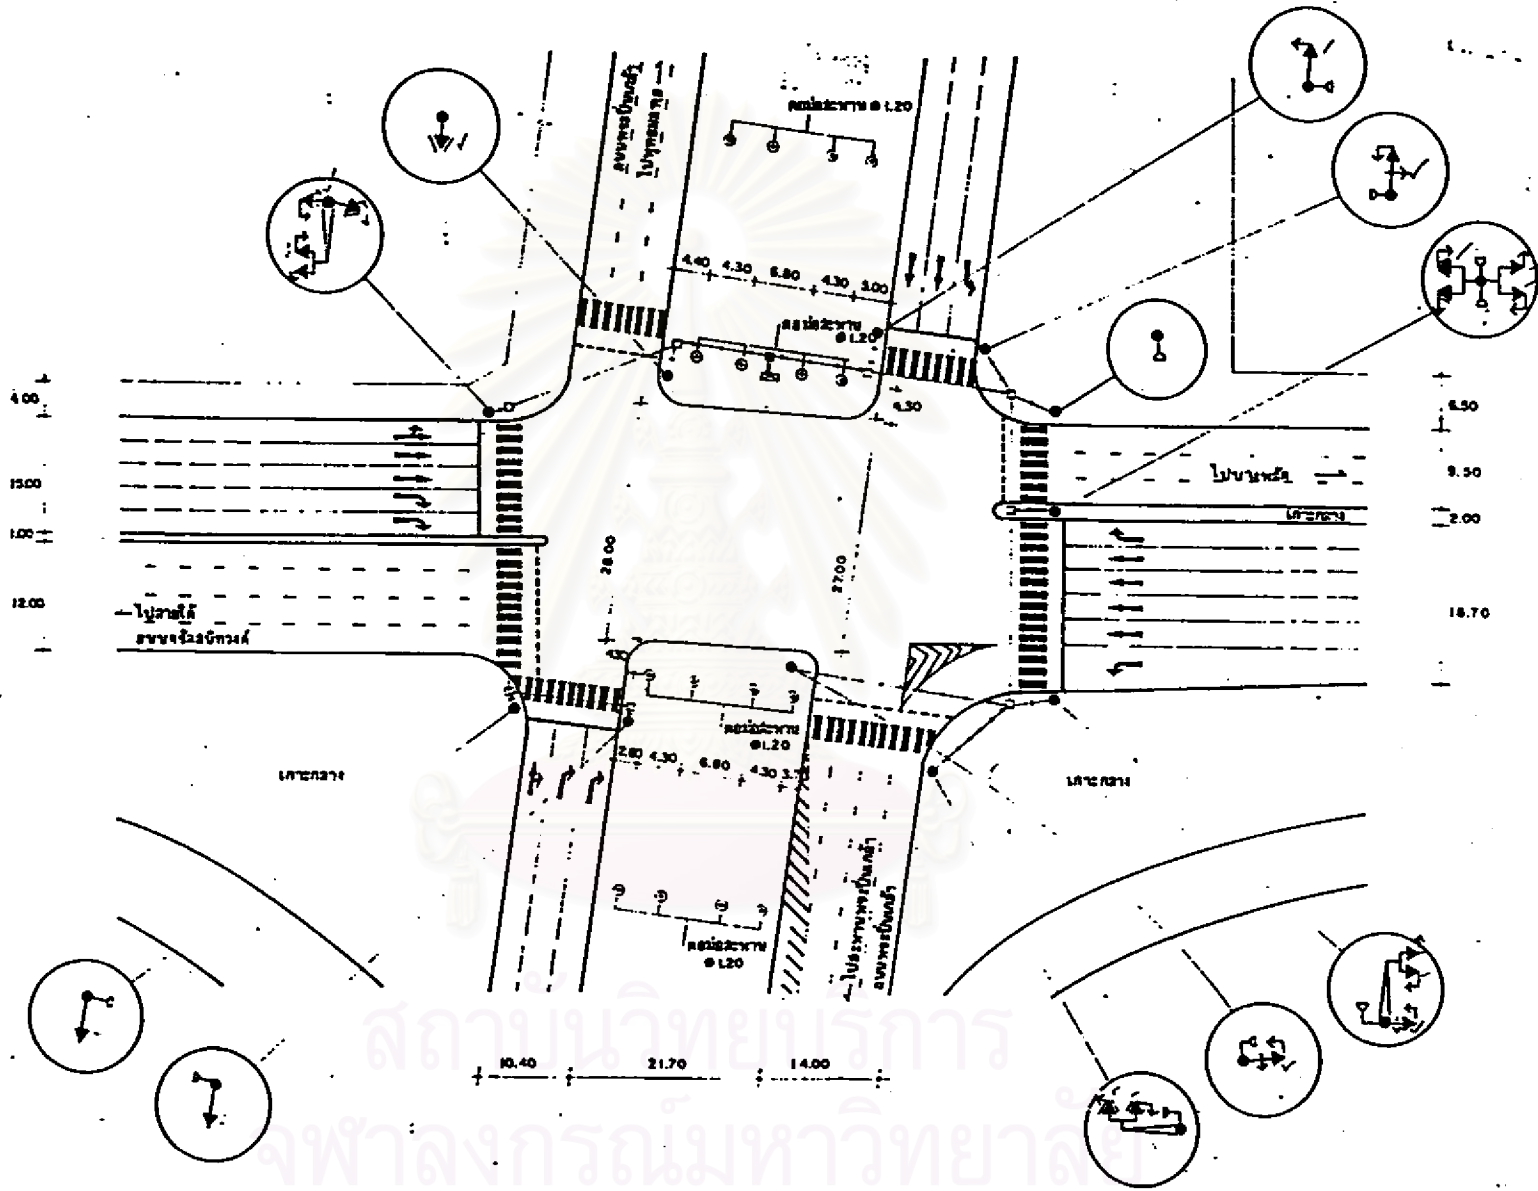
ถนนพระปิ่นเกล้า
ไปบางลำพู

สะพานลอย ● L20

4.40 4.30 6.80 4.30 3.00

สะพานลอย ● L20

4.30

4.00

13.00

1.00

12.00

ไปสายใต้
ถนนจรัลสนิทวงศ์

28.00

27.00

6.50

9.50

2.00

18.70

ไปบางพลัด

เกาะกลาง

4.30

สะพานลอย ● L20

2.80 4.30 6.80 4.30 3.70

เกาะกลาง

เกาะกลาง

สะพานลอย ● L20

ไปสะพานพระปิ่นเกล้า
ถนนพระปิ่นเกล้า

10.40 21.70 14.00

สถาบันวิทยบริการ
จุฬาลงกรณ์มหาวิทยาลัย